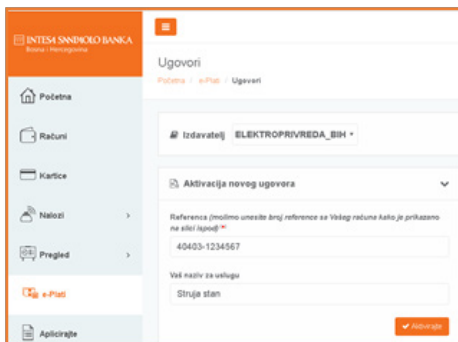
INTESA SNNPAOLO BANKA
Bosna i Hercegovina

Početna
Računi
Kartice
Nalozi
Pregled
e-Plati
Aplicirajte

Ugovori
Početna / e-Plati / Ugovori

Izdavatelj ELEKTROPRIVREDA_BIH

Aktivacija novog ugovora

Referenca (molimo unesite broj reference sa Vašeg računa kako je prikazano na slici ispod) *
40403-1234567

Vaš naziv za uslugu
Struja stan

Aktiviraje